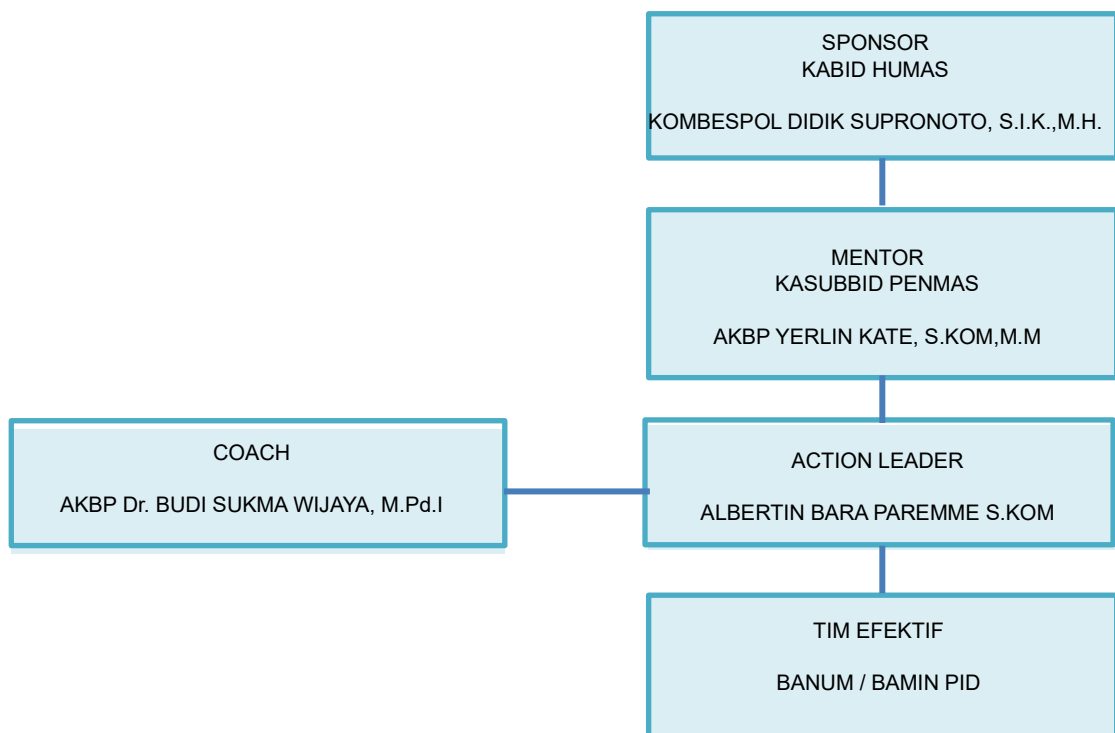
SPONSOR
KABID HUMAS

KOMBESPOL DIDIK SUPRONOTO, S.I.K.,M.H.

MENTOR
KASUBBID PENMAS

AKBP YERLIN KATE, S.KOM,M.M

COACH

AKBP Dr. BUDI SUKMA WIJAYA, M.Pd.I

ACTION LEADER

ALBERTIN BARA PAREMME S.KOM

TIM EFEKTIF

BANUM / BAMIN PID